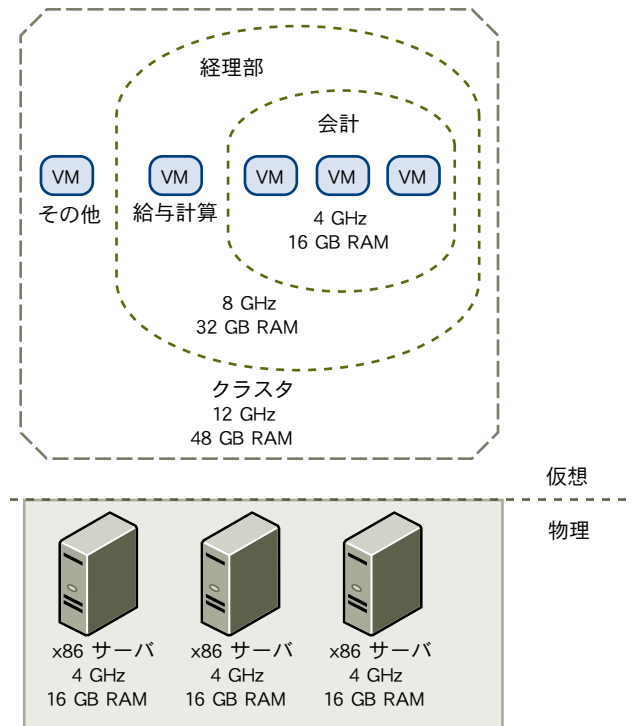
経理部

会計

VM
その他

VM
給与計算

VM

VM

VM

4 GHz
16 GB RAM

8 GHz
32 GB RAM

クラスタ
12 GHz
48 GB RAM

仮想

物理

x86 サーバ
4 GHz
16 GB RAM

x86 サーバ
4 GHz
16 GB RAM

x86 サーバ
4 GHz
16 GB RAM